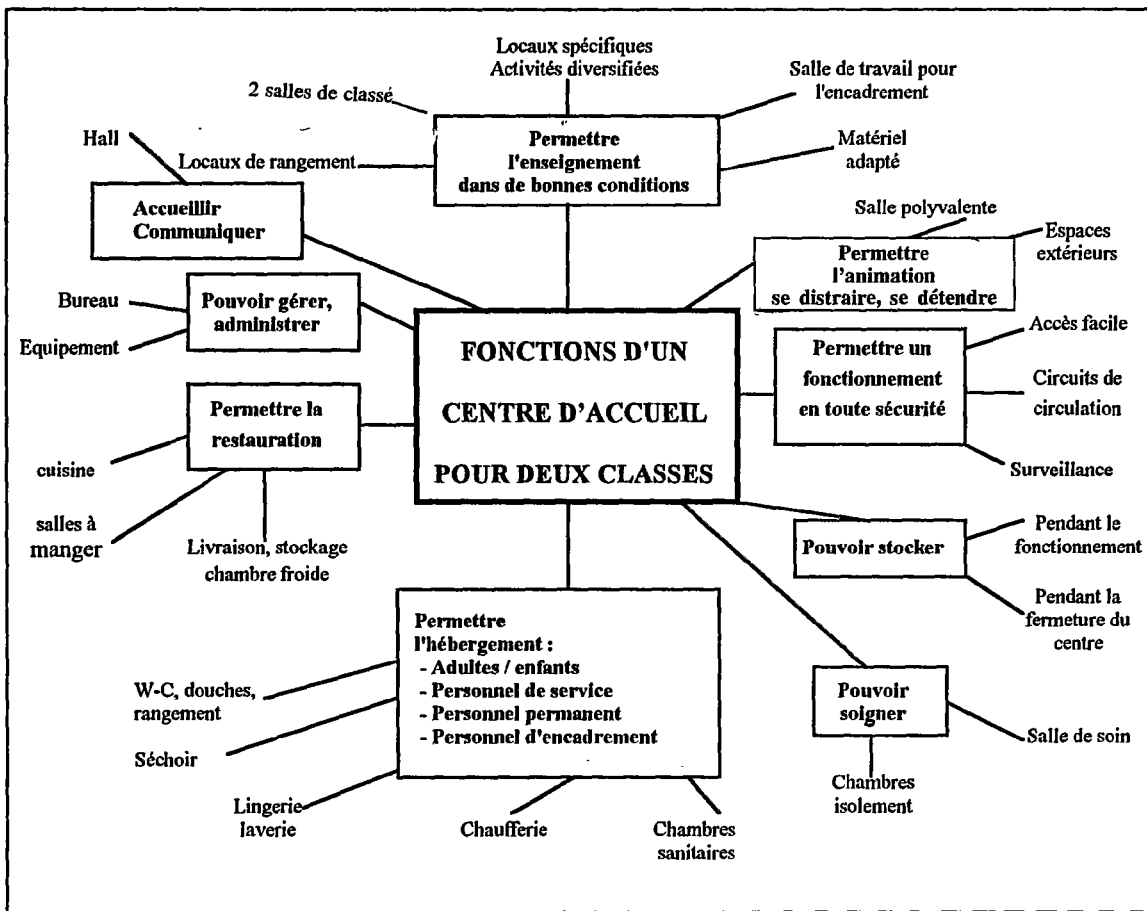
Locaux spécifiques
Activités diversifiées

2 salles de classé

Salle de travail pour l'encadrement

Hall

Locaux de rangement

Permettre l'enseignement dans de bonnes conditions

Matériel adapté

Accueillir Communiquer

Salle polyvalente

Espaces extérieurs

Permettre l'animation se distraire, se détendre

Bureau

Pouvoir gérer, administrer

Equipement

FONCTIONS D'UN CENTRE D'ACCUEIL POUR DEUX CLASSES

Accès facile

Permettre un fonctionnement en toute sécurité

Circuits de circulation

Surveillance

Permettre la restauration

cuisine

salles à manger

Livraison, stockage chambre froide

Pouvoir stocker

Pendant le fonctionnement

Pendant la fermeture du centre

Permettre l'hébergement :
- Adultes / enfants
- Personnel de service
- Personnel permanent
- Personnel d'encadrement

W-C, douches, rangement

Séchoir

Lingerie laverie

Chaufferie

Chambres sanitaires

Pouvoir soigner

Salle de soin

Chambres isolement